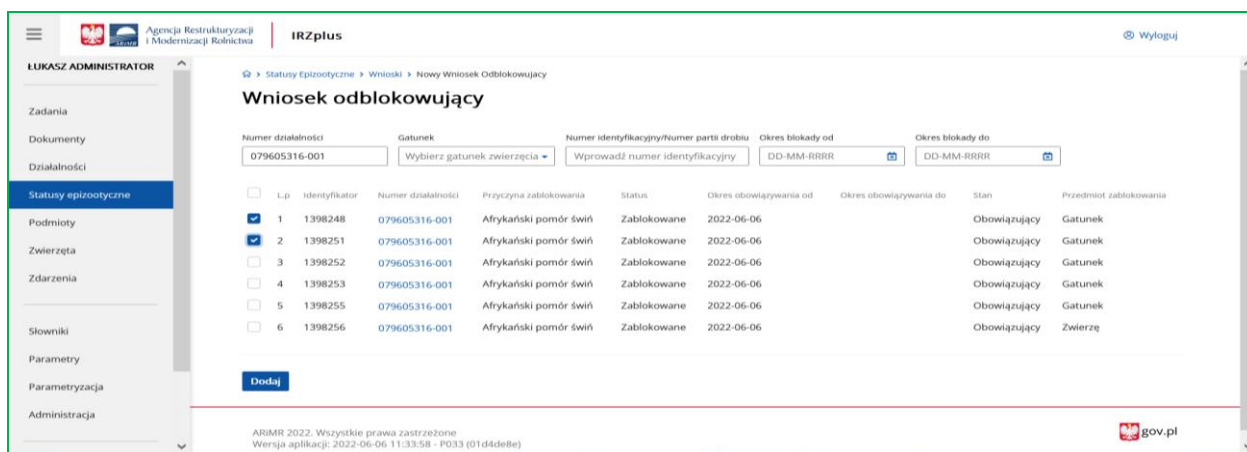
Agencja Restrukturyzacji i Modernizacji Rolnictwa

ARiMR

IRZplus

Wyloguj

ŁUKASZ ADMINISTRATOR

Zadania

Dokumenty

Działalności

Statusy epizootyczne

Podmioty

Zwierzęta

Zdarzenia

Słowniki

Parametry

Parametryzacja

Administracja

> Statusy Epizootyczne > Wnioski > Nowy Wniosek Odblokowujacy

Wniosek odblokowujący

Numer działalności
079605316-001

Gatunek
Wybierz gatunek zwierzęcia

Numer identyfikacyjny/Numer partii drobiu
Wprowadź numer identyfikacyjny

Okres blokady od
DD-MM-RRRR

Okres blokady do
DD-MM-RRRR

| | L.p | Identyfikator | Numer działalności | Przyczyna zablokowania | Status | Okres obowiązywania od | Okres obowiązywania do | Stan | Przedmiot zablokowania |
|---|---|---|---|---|---|---|---|---|---|
| ☑ | 1 | 1398248 | 079605316-001 | Afrykański pomór świń | Zablokowane | 2022-06-06 | | Obowiązujący | Gatunek |
| ☑ | 2 | 1398251 | 079605316-001 | Afrykański pomór świń | Zablokowane | 2022-06-06 | | Obowiązujący | Gatunek |
| ☐ | 3 | 1398252 | 079605316-001 | Afrykański pomór świń | Zablokowane | 2022-06-06 | | Obowiązujący | Gatunek |
| ☐ | 4 | 1398253 | 079605316-001 | Afrykański pomór świń | Zablokowane | 2022-06-06 | | Obowiązujący | Gatunek |
| ☐ | 5 | 1398255 | 079605316-001 | Afrykański pomór świń | Zablokowane | 2022-06-06 | | Obowiązujący | Gatunek |
| ☐ | 6 | 1398256 | 079605316-001 | Afrykański pomór świń | Zablokowane | 2022-06-06 | | Obowiązujący | Zwierzę |

Dodaj

ARiMR 2022. Wszystkie prawa zastrzeżone
Wersja aplikacji: 2022-06-06 11:33:58 - P033 (01d4de8e)

gov.pl